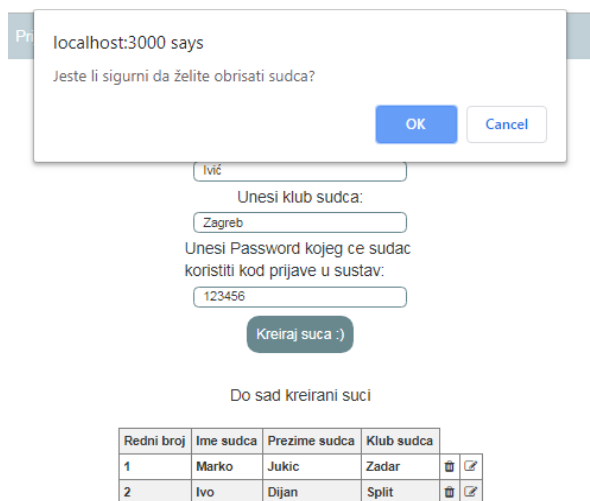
Pri

localhost:3000 says

Jeste li sigurni da želite obrisati sudca?

OK

Cancel

Ivić

Unesi klub sudca:

Zagreb

Unesi Password kojeg ce sudac koristiti kod prijave u sustav:

123456

Kreiraj suca :)

Do sad kreirani suci

| Redni broj | Ime sudca | Prezime sudca | Klub sudca | | |
|---|---|---|---|---|---|
| 1 | Marko | Jukic | Zadar | | |
| 2 | Ivo | Dijan | Split | | |